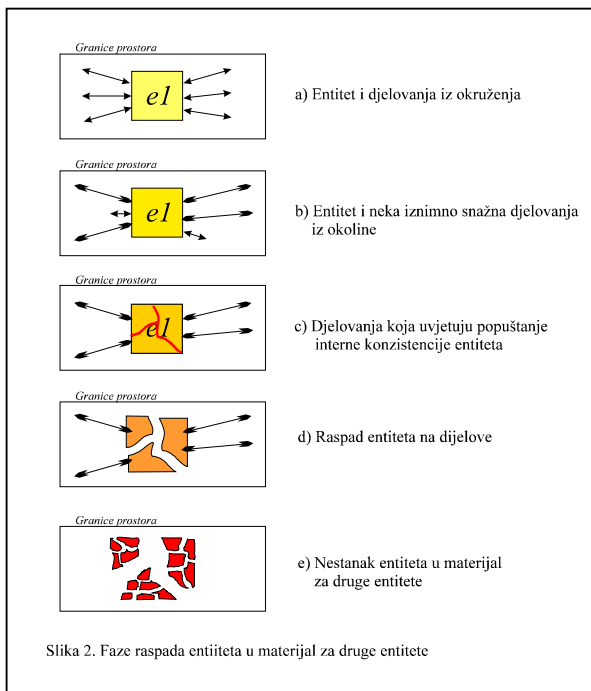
Granice prostora

e1

a) Entitet i djelovanja iz okruženja

Granice prostora

e1

b) Entitet i neka iznimno snažna djelovanja iz okoline

Granice prostora

e1

c) Djelovanja koja uvjetuju popuštanje interne konzistencije entiteta

Granice prostora

d) Raspad entiteta na dijelove

Granice prostora

e) Nestanak entiteta u materijal za druge entitete

Slika 2. Faze raspada entiiteta u materijal za druge entitete